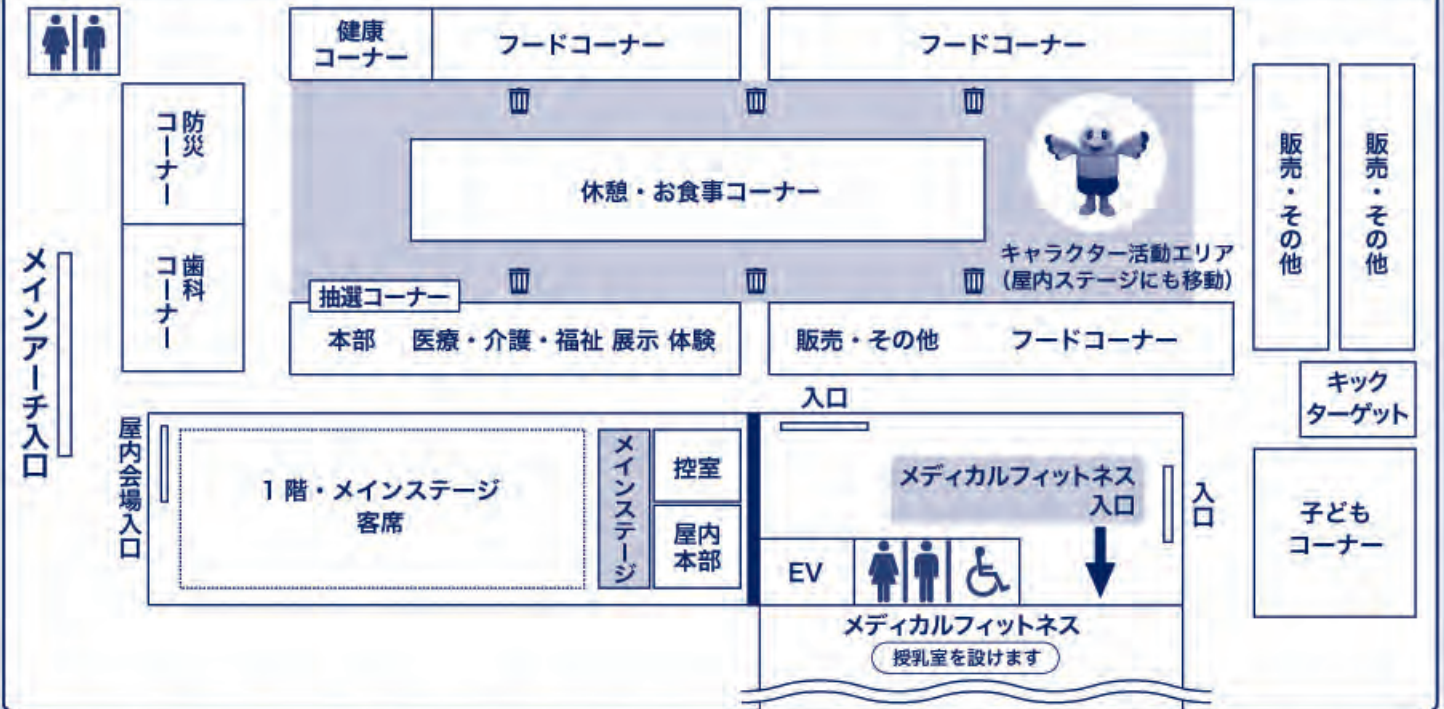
健康コーナー
フードコーナー
フードコーナー

防災コーナー
歯科コーナー

休憩・お食事コーナー

キャラクター活動エリア
(屋内ステージにも移動)

販売・その他
販売・その他

メインアーチ入口

抽選コーナー
本部　医療・介護・福祉 展示 体験
販売・その他　フードコーナー

入口
キックターゲット

屋内会場入口
1階・メインステージ
客席
メインステージ
控室
屋内本部
メディカルフィットネス
入口
入口
子どもコーナー
EV
メディカルフィットネス
授乳室を設けます